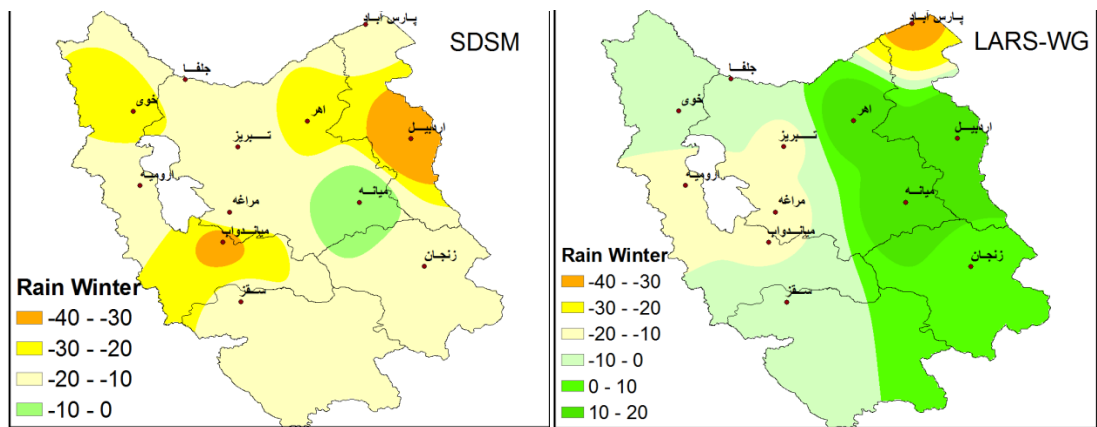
پارس آباد
SDSM
جلفا
خوی
اهر
اردبیل
تبریز
ارومیه
میانه
مراغه
میاندوآب
زنجان
سقز
Rain Winter
-40 - -30
-30 - -20
-20 - -10
-10 - 0

پارس آباد
LARS-WG
جلفا
خوی
اهر
اردبیل
تبریز
ارومیه
میانه
مراغه
میاندوآب
زنجان
سقز
Rain Winter
-40 - -30
-30 - -20
-20 - -10
-10 - 0
0 - 10
10 - 20